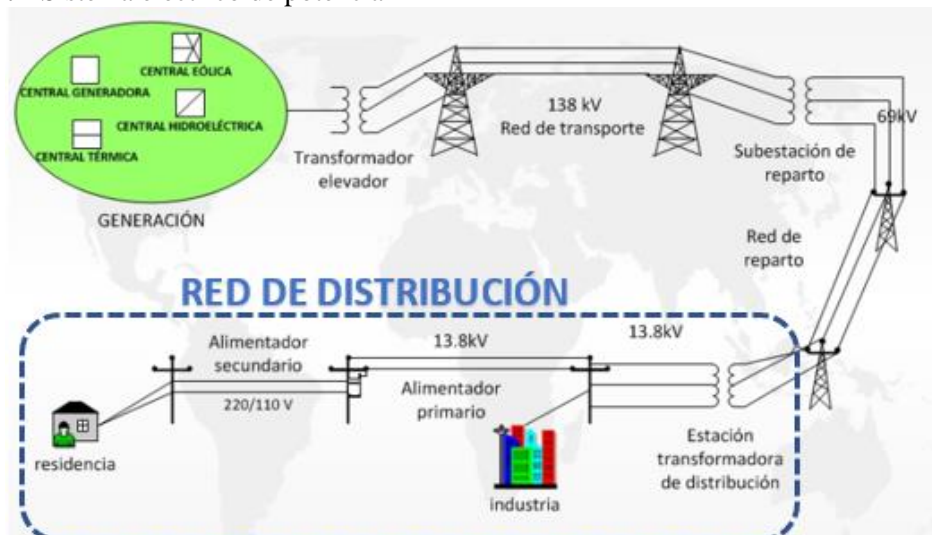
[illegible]

CENTRAL GENERADORA
CENTRAL EÓLICA
CENTRAL HIDROELÉCTRICA
CENTRAL TÉRMICA

GENERACIÓN

Transformador elevador

138 kV
Red de transporte

69kV

Subestación de reparto

Red de reparto

RED DE DISTRIBUCIÓN

Alimentador secundario

13.8kV

13.8kV

Alimentador primario

220/110 V

residencia

industria

Estación transformadora de distribución